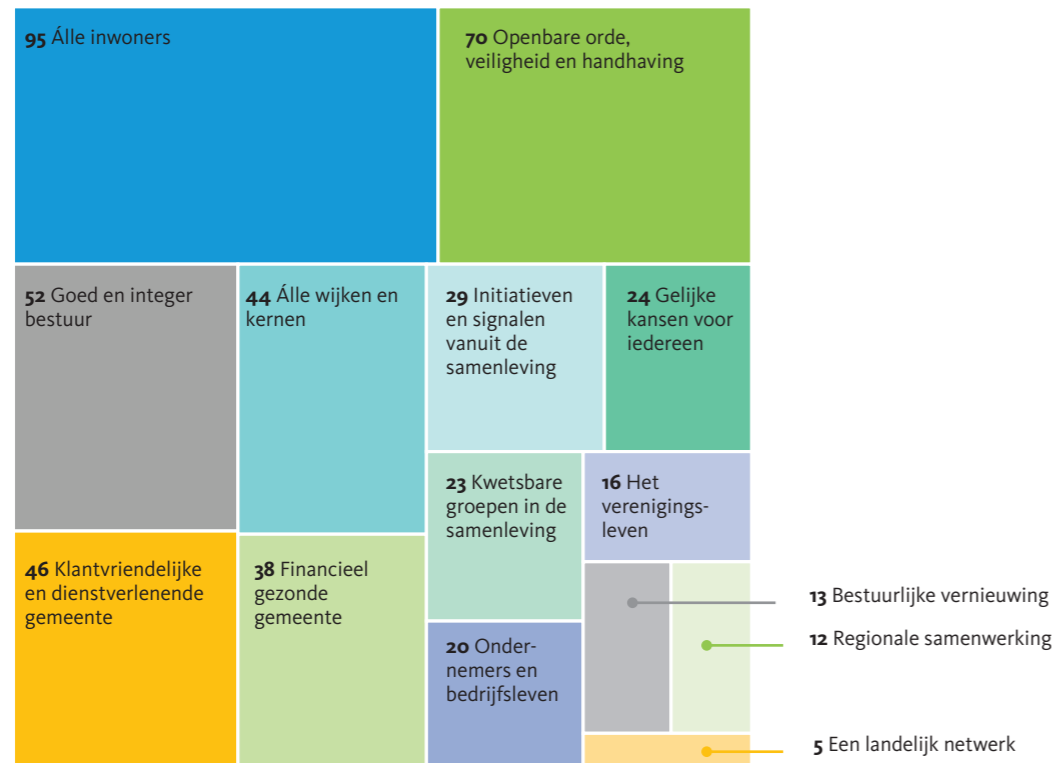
**95** Álle inwoners

**70** Openbare orde, veiligheid en handhaving

**52** Goed en integer bestuur

**44** Álle wijken en kernen

**29** Initiatieven en signalen vanuit de samenleving

**24** Gelijke kansen voor iedereen

**23** Kwetsbare groepen in de samenleving

**16** Het verenigingsleven

**46** Klantvriendelijke en dienstverlenende gemeente

**38** Financieel gezonde gemeente

**20** Ondernemers en bedrijfsleven

**13** Bestuurlijke vernieuwing

**12** Regionale samenwerking

**5** Een landelijk netwerk